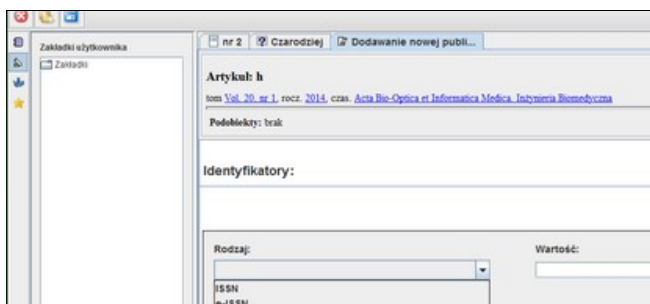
Zakładki użytkownika

Zakładki

nr 2 | Czarodziej | Dodawanie nowej publi...

Artykuł: h

tom Vol. 20, nr 1, rocz. 2014, czas. Acta Bio-Optica et Informatica Medica. Inżynieria Biomedyczna

Podobiekty: brak

Identyfikatory:

Rodzaj:

Wartość:

ISSN

e-ISSN